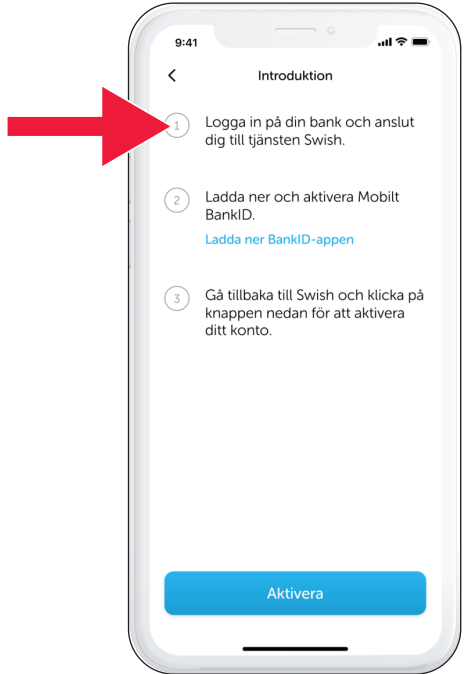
9:41

<

Introduktion

1 Logga in på din bank och anslut dig till tjänsten Swish.

2 Ladda ner och aktivera Mobilt BankID.

Ladda ner BankID-appen

3 Gå tillbaka till Swish och klicka på knappen nedan för att aktivera ditt konto.

Aktivera